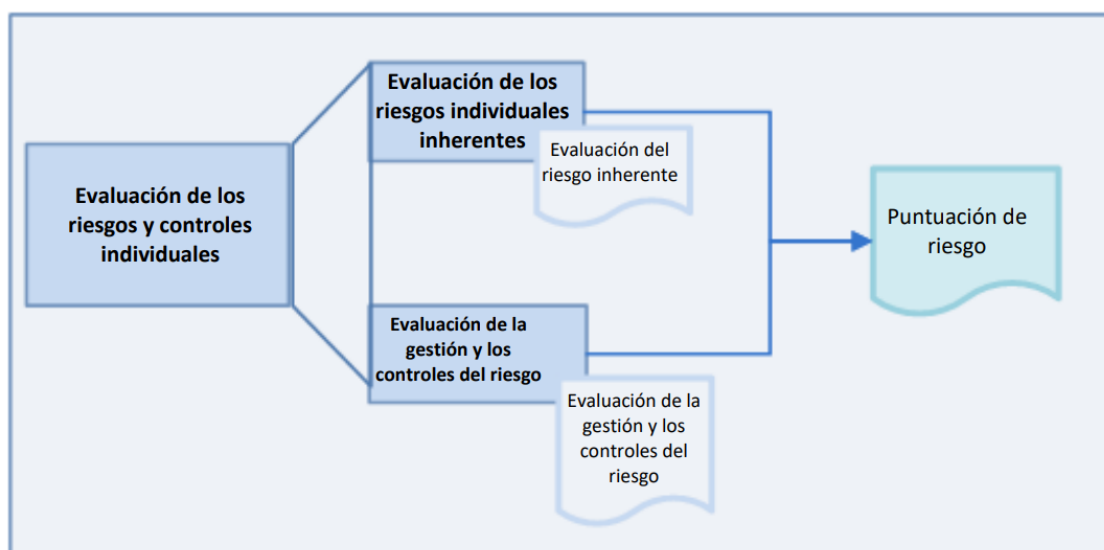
Evaluación de los riesgos y controles individuales

Evaluación de los riesgos individuales inherentes

Evaluación del riesgo inherente

Evaluación de la gestión y los controles del riesgo

Evaluación de la gestión y los controles del riesgo

Puntuación de riesgo